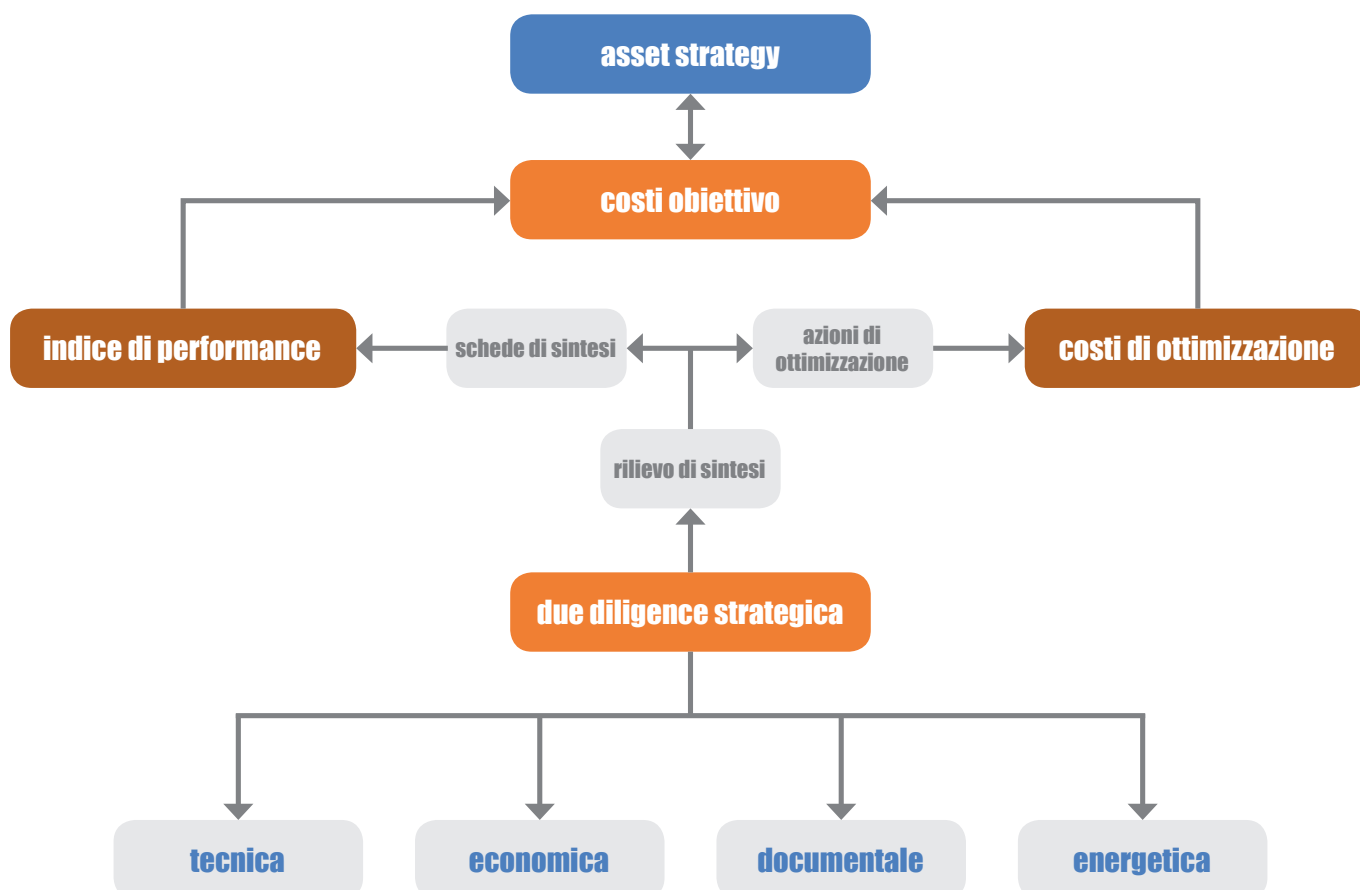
asset strategy

costi obiettivo

indice di performance

schede di sintesi

azioni di ottimizzazione

costi di ottimizzazione

rilievo di sintesi

due diligence strategica

tecnica

economica

documentale

energetica